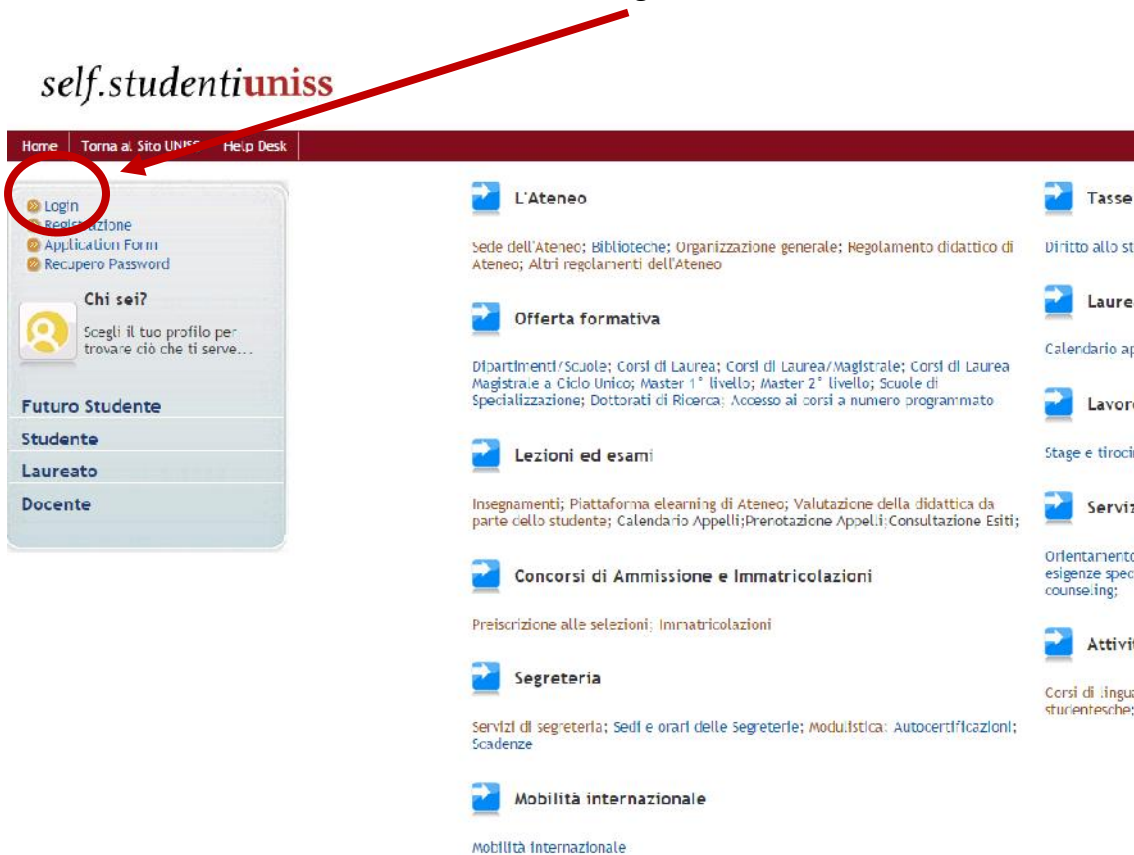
self.studentiuniss

Home | Torna al Sito UNISS | Help Desk

Login
Registrazione
Application Form
Recupero Password

Chi sei?
Scegli il tuo profilo per trovare ciò che ti serve...

Futuro Studente
Studente
Laureato
Docente

L'Ateneo
Sede dell'Ateneo; Biblioteche; Organizzazione generale; Regolamento didattico di Ateneo; Altri regolamenti dell'Ateneo

Offerta formativa
Dipartimenti/Scuole; Corsi di Laurea; Corsi di Laurea Magistrale; Corsi di Laurea Magistrale a Ciclo Unico; Master 1° livello; Master 2° livello; Scuole di Specializzazione; Dottorati di Ricerca; Accesso ai corsi a numero programmato

Lezioni ed esami
Insegnamenti; Piattaforma elearning di Ateneo; Valutazione della didattica da parte dello studente; Calendario Appelli;Prenotazione Appelli;Consultazione Esiti;

Concorsi di Ammissione e Immatricolazioni
Preiscrizione alle selezioni; Immatricolazioni

Segreteria
Servizi di segreteria; Sedi e orari delle Segreterie; Modulistica; Autocertificazioni; Scadenze

Mobilità internazionale
Mobilità internazionale

Tasse
Diritto allo st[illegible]

Laure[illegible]
Calendario ap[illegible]

Lavor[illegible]
Stage e tiroci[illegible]

Servi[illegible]
Orientamento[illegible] esigenze spec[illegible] counseling;

Attivi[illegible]
Corsi di lingu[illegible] studentesche;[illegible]